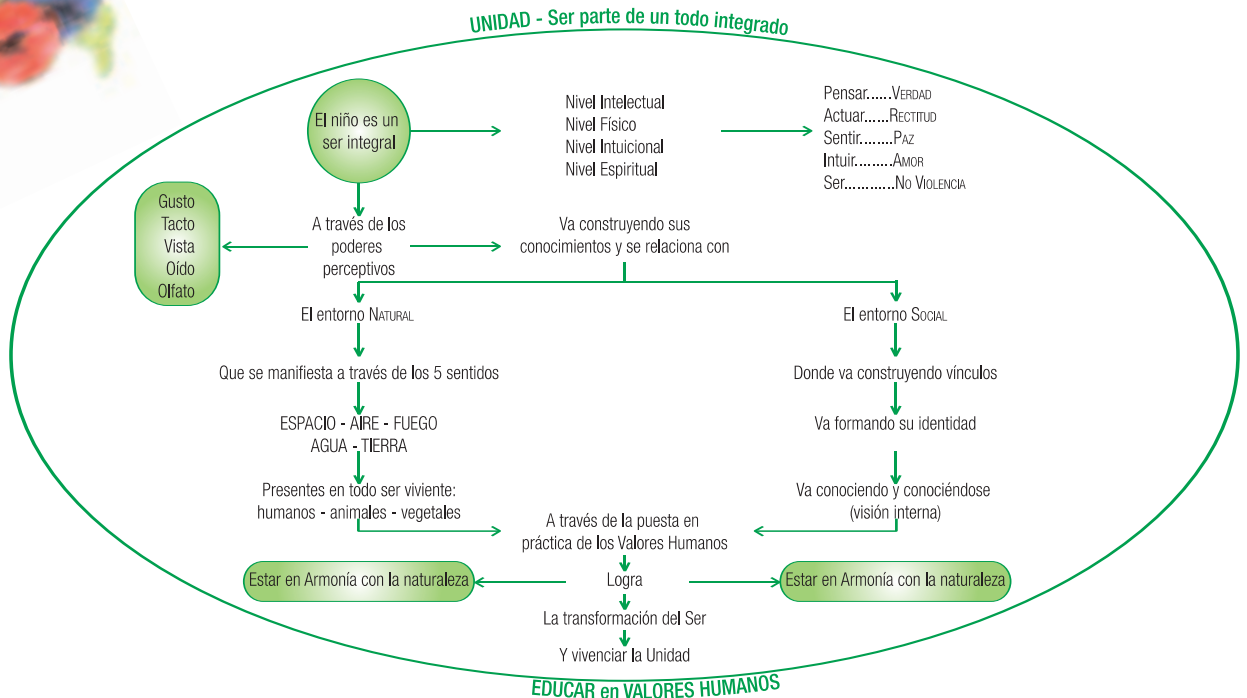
UNIDAD - Ser parte de un todo integrado

El niño es un ser integral

Nivel Intelectual
Nivel Físico
Nivel Intuicional
Nivel Espiritual

Pensar......Verdad
Actuar......Rectitud
Sentir........Paz
Intuir.........Amor
Ser............No Violencia

Gusto
Tacto
Vista
Oído
Olfato

A través de los poderes perceptivos

Va construyendo sus conocimientos y se relaciona con

El entorno Natural

El entorno Social

Que se manifiesta a través de los 5 sentidos

Donde va construyendo vínculos

ESPACIO - AIRE - FUEGO
AGUA - TIERRA

Va formando su identidad

Presentes en todo ser viviente: humanos - animales - vegetales

Va conociendo y conociéndose (visión interna)

A través de la puesta en práctica de los Valores Humanos

Estar en Armonía con la naturaleza

Logra

Estar en Armonía con la naturaleza

La transformación del Ser

Y vivenciar la Unidad

EDUCAR en VALORES HUMANOS